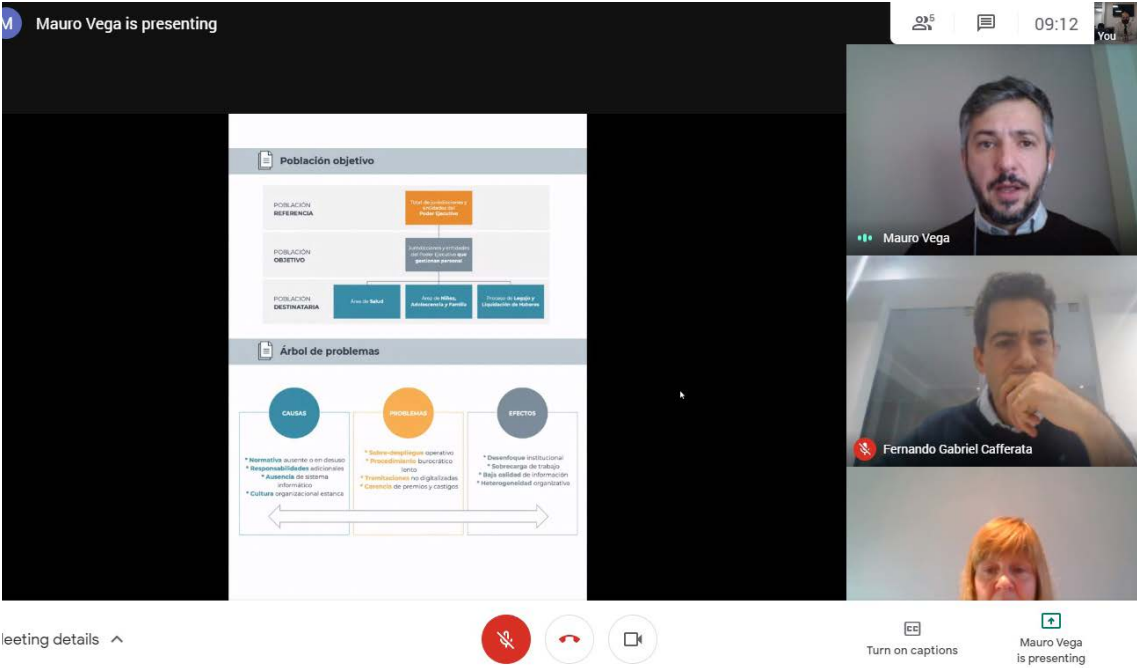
M Mauro Vega is presenting

5

09:12

You

Población objetivo

POBLACIÓN REFERENCIA

Total de jurisdicciones y entidades del Poder Ejecutivo

POBLACIÓN OBJETIVO

Jurisdicciones y entidades del Poder Ejecutivo que gestionan personal

POBLACIÓN DESTINATARIA

Área de Salud

Área de Niñez, Adolescencia y Familia

Proceso de Legajo y Liquidación de Haberes

Árbol de problemas

CAUSAS

PROBLEMAS

EFECTOS

* Normativa ausente o en desuso
* Responsabilidades adicionales
* Ausencia de sistema informático
* Cultura organizacional estanca

* Sobre-despliegue operativo
* Procedimiento burocrático lento
* Tramitaciones no digitalizadas
* Carencia de premios y castigos

* Desenfoque institucional
* Sobrecarga de trabajo
* Baja calidad de información
* Heterogeneidad organizativa

Mauro Vega

Fernando Gabriel Cafferata

leeting details

Turn on captions

Mauro Vega is presenting